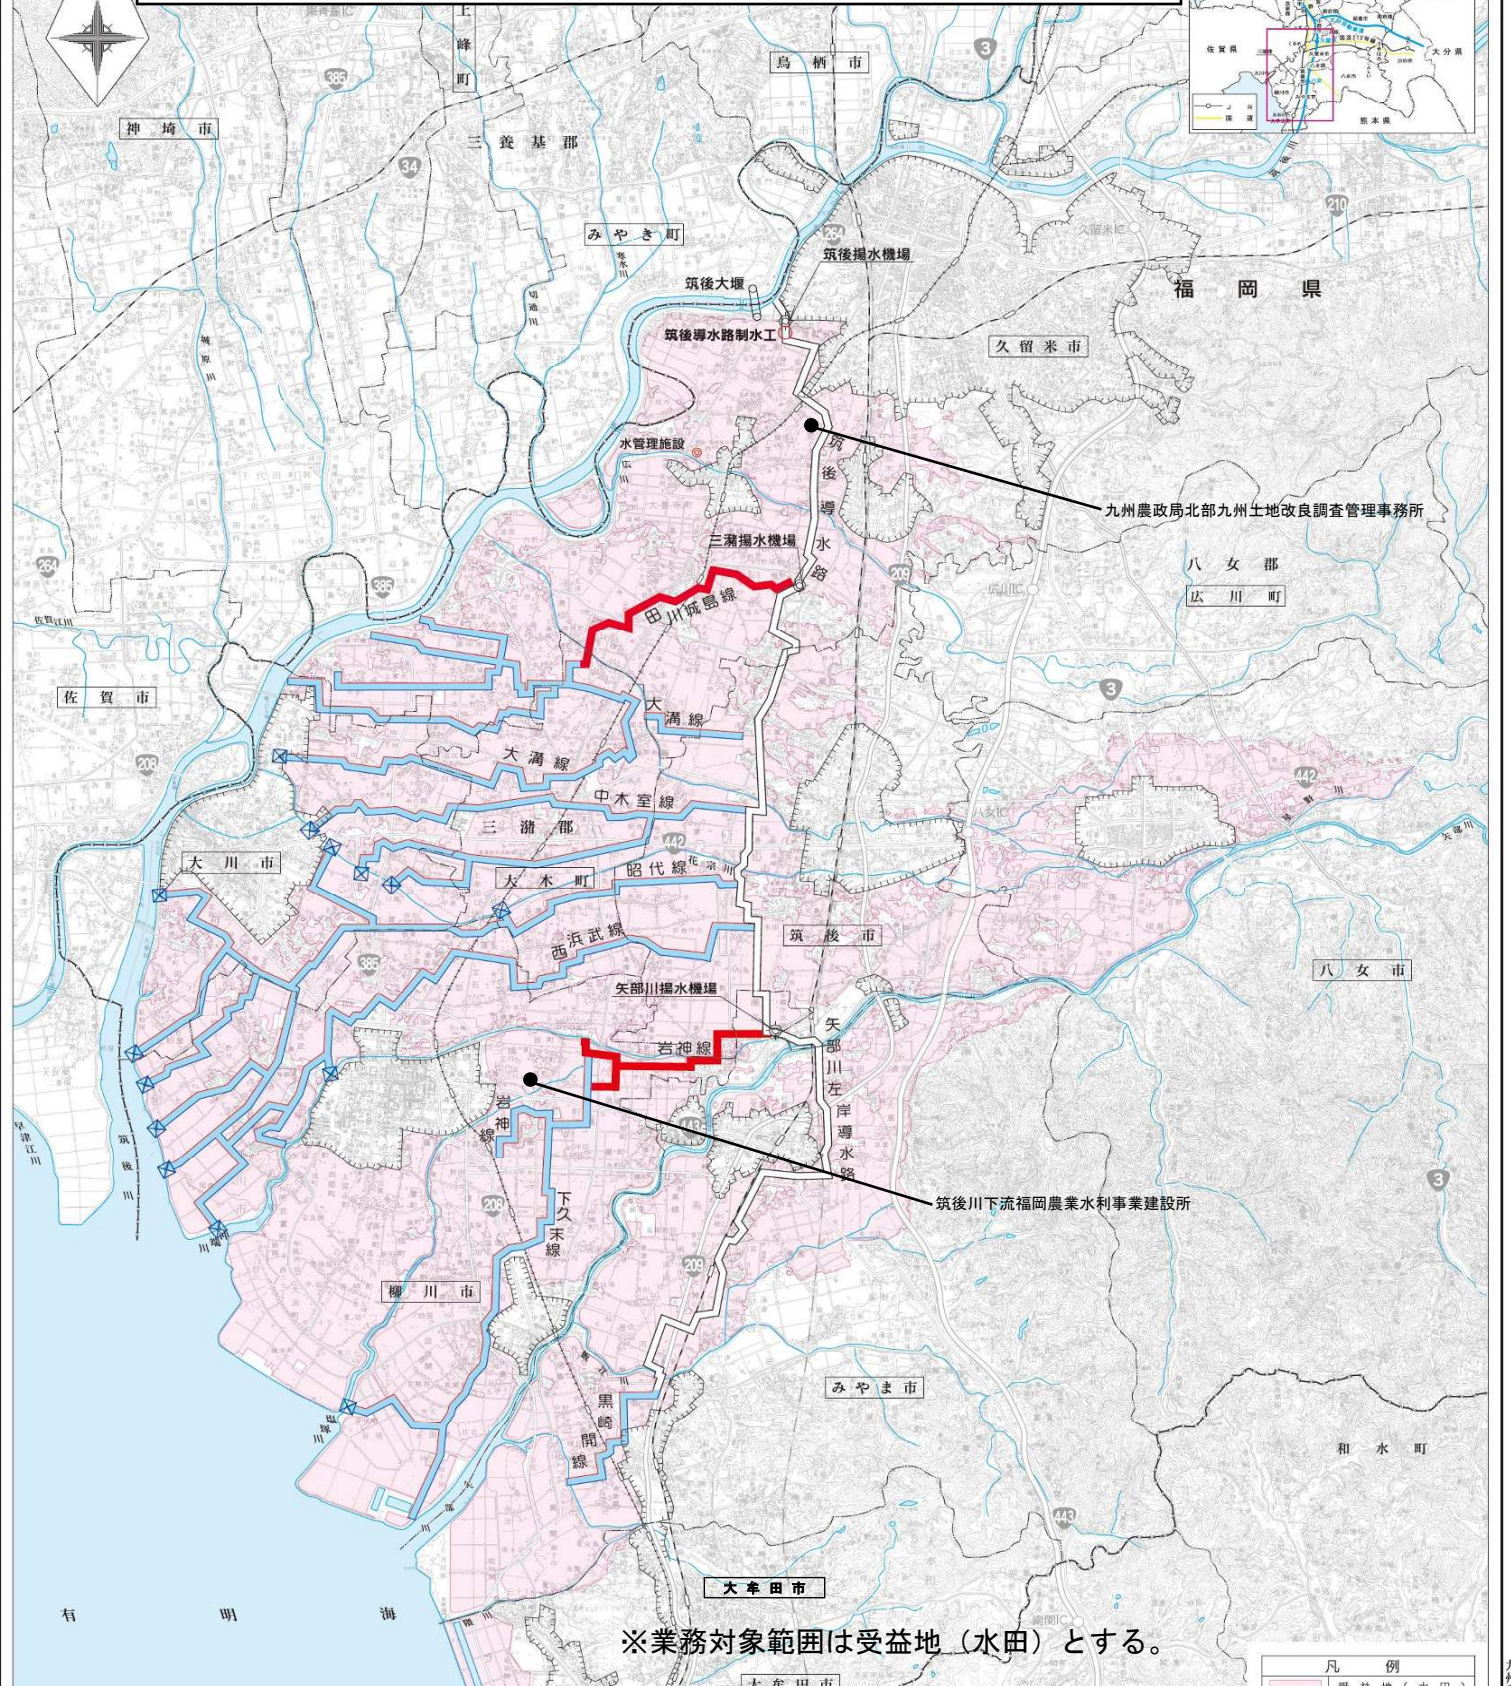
上峰町
鳥栖市
3
385
神埼市
三養基郡
34
みやき町
筑後揚水機場
筑後大堰
福岡県
筑後導水路制水工
久留米市
水管理施設
筑後導水路
九州農政局北部九州土地改良調査管理事務所
三瀦揚水機場
209
八女郡
広川町
264
385
田川城島線
佐賀市
3
大溝線
大溝線
208
中木室線
442
三潴郡
大川市
大木町
昭代線
筑後市
西浜武線
385
八女市
矢部川揚水機場
岩神線
矢部川左岸導水路
岩神線
443
3
筑後川下流福岡農業水利事業建設所
208
下庄末線
柳川市
209
みやま市
黒崎開線
和水町
443
大牟田市
有明海
※業務対象範囲は受益地（水田）とする。
凡例
佐賀県
大分県
熊本県